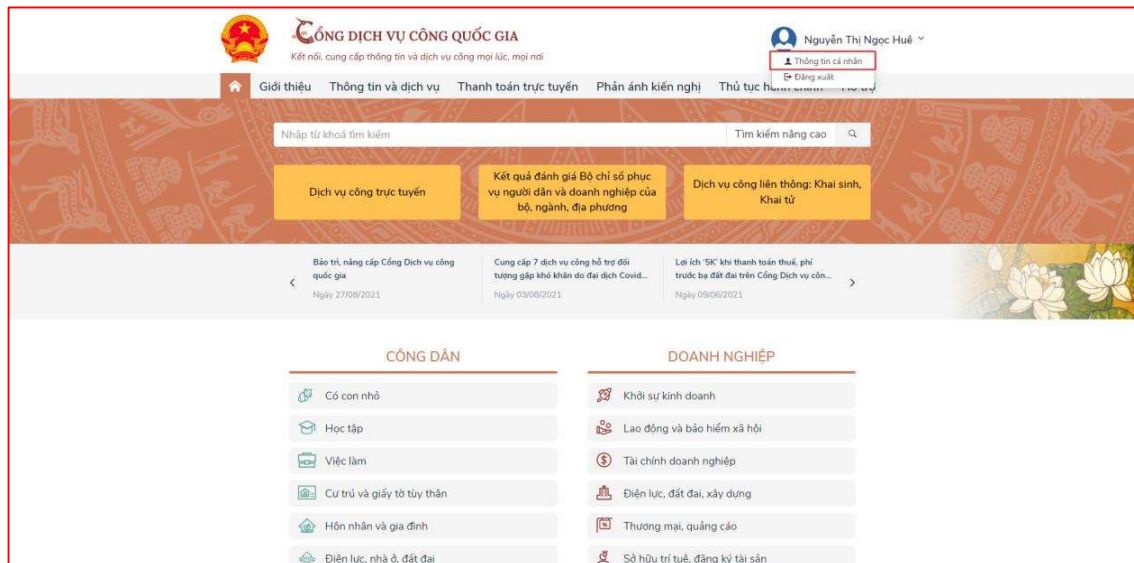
CỔNG DỊCH VỤ CÔNG QUỐC GIA
Kết nối, cung cấp thông tin và dịch vụ công mọi lúc, mọi nơi

Nguyễn Thị Ngọc Huê
Thông tin cá nhân
Đăng xuất

Giới thiệu Thông tin và dịch vụ Thanh toán trực tuyến Phản ánh kiến nghị Thủ tục h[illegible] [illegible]

Nhập từ khoá tìm kiếm
Tìm kiếm nâng cao

Dịch vụ công trực tuyến
Kết quả đánh giá Bộ chỉ số phục vụ người dân và doanh nghiệp của bộ, ngành, địa phương
Dịch vụ công liên thông: Khai sinh, Khai tử

Bảo trì, nâng cấp Cổng Dịch vụ công quốc gia
Ngày 27/08/2021
Cung cấp 7 dịch vụ công hỗ trợ đối tượng gặp khó khăn do đại dịch Covid...
Ngày 03/08/2021
Lợi ích '5K' khi thanh toán thuế, phí trước bạ đất đai trên Cổng Dịch vụ côn...
Ngày 09/06/2021

CÔNG DÂN
Có con nhỏ
Học tập
Việc làm
Cư trú và giấy tờ tùy thân
Hôn nhân và gia đình
Điện lực, nhà ở, đất đai

DOANH NGHIỆP
Khởi sự kinh doanh
Lao động và bảo hiểm xã hội
Tài chính doanh nghiệp
Điện lực, đất đai, xây dựng
Thương mại, quảng cáo
Sở hữu trí tuệ, đăng ký tài sản